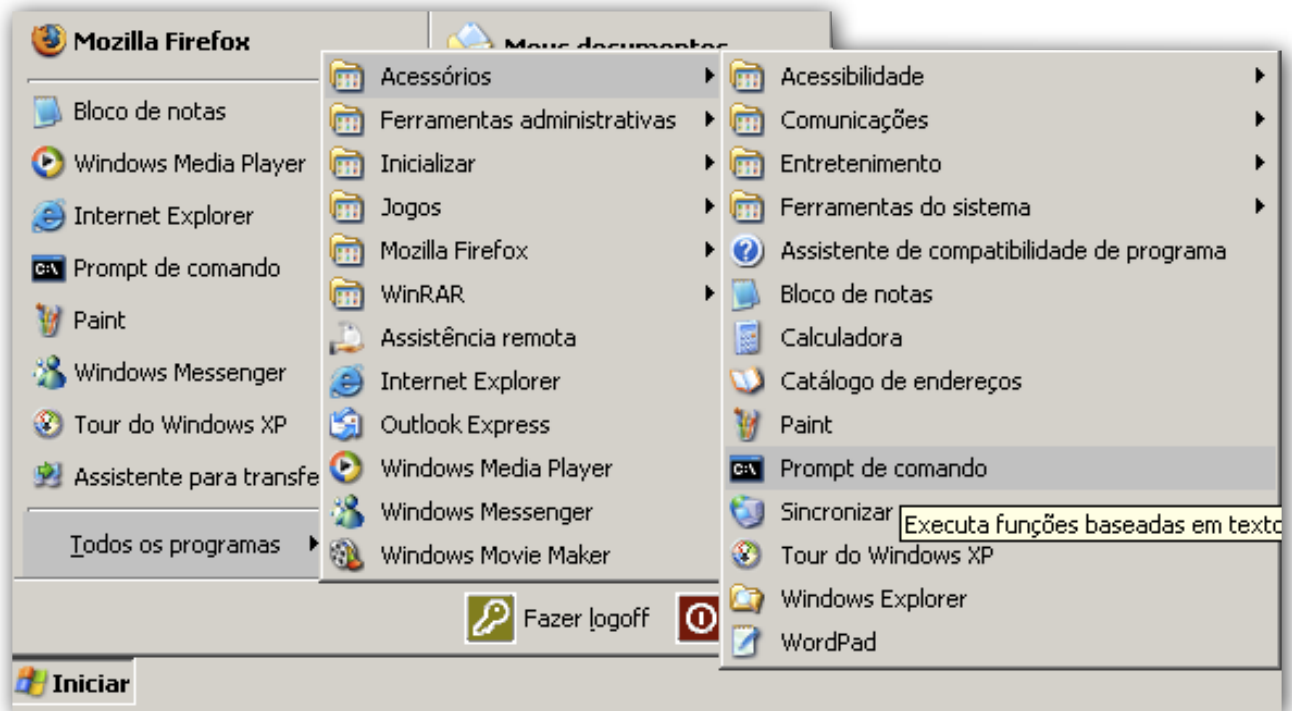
Mozilla Firefox

Meus documentos

Bloco de notas

Windows Media Player

Internet Explorer

Prompt de comando

Paint

Windows Messenger

Tour do Windows XP

Assistente para transfe

Todos os programas

Acessórios

Ferramentas administrativas

Inicializar

Jogos

Mozilla Firefox

WinRAR

Assistência remota

Internet Explorer

Outlook Express

Windows Media Player

Windows Messenger

Windows Movie Maker

Acessibilidade

Comunicações

Entretenimento

Ferramentas do sistema

Assistente de compatibilidade de programa

Bloco de notas

Calculadora

Catálogo de endereços

Paint

Prompt de comando

Sincronizar

Executa funções baseadas em texto

Tour do Windows XP

Windows Explorer

WordPad

Fazer logoff

Iniciar